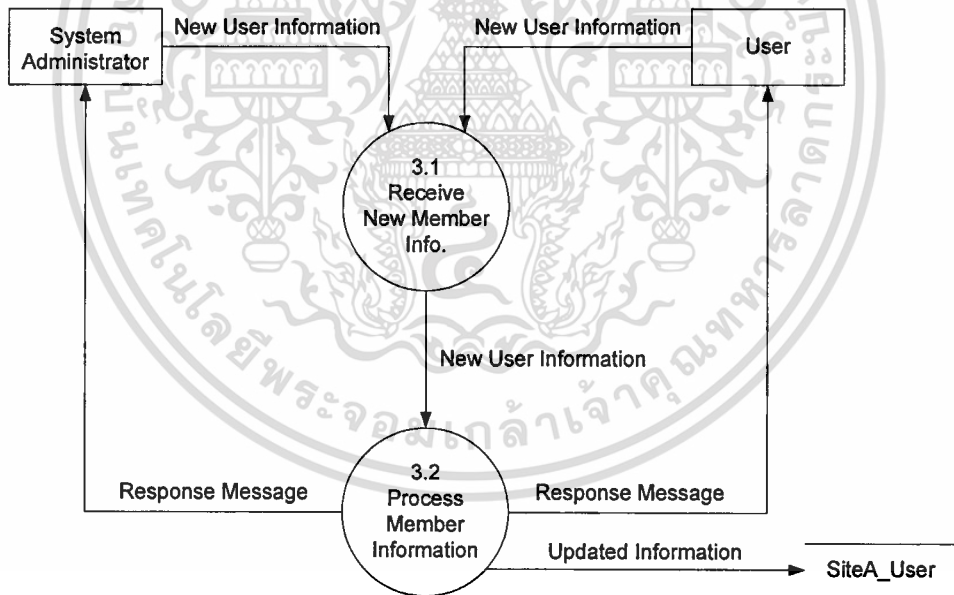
System Administrator

New User Information

New User Information

User

3.1
Receive
New Member
Info.

New User Information

3.2
Process
Member
Information

Response Message

Response Message

Updated Information

SiteA_User

มหาวิทยาลัยเทคโนโลยีพระจอมเกล้าพระนครเหนือ